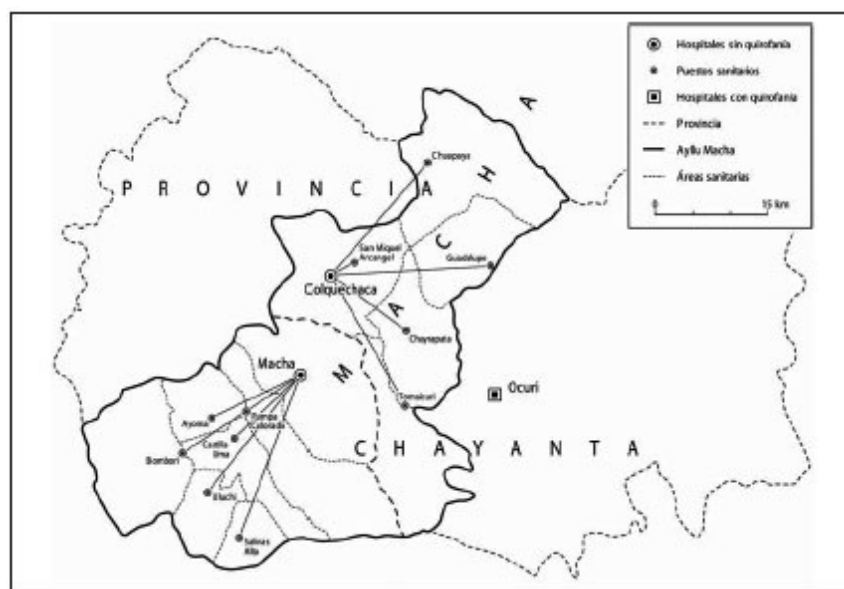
Hospitales sin quirofanía
Puestos sanitarios
Hospitales con quirofanía
Provincia
Ayllu Macha
Áreas sanitarias
0
15 km

PROVINCIA
CHAYANTA
MACHA

Chuquaya
San Miguel Arcangel
Guadalupe
Colquechaca
Chayrapata
Tomaicuri
Ocuri
Macha
Ayoma
Pampa Colorada
Castilla Uma
Bombori
Ellachi
Salinas Rita